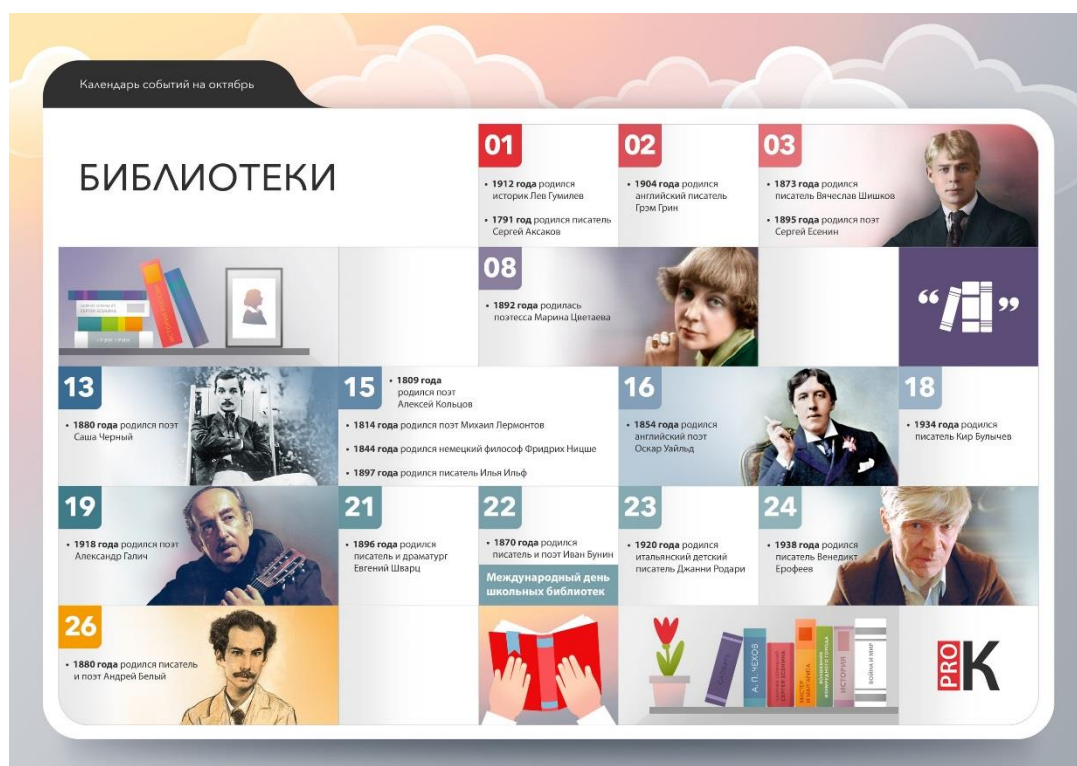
Календарь событий на октябрь

БИБЛИОТЕКИ

01
• 1912 года родился историк Лев Гумилев
• 1791 год родился писатель Сергей Аксаков

02
• 1904 года родился английский писатель Грэм Грин

03
• 1873 года родился писатель Вячеслав Шишков
• 1895 года родился поэт Сергей Есенин

08
• 1892 года родилась поэтесса Марина Цветаева

“ ”

13
• 1880 года родился поэт Саша Черный

15
• 1809 года родился поэт Алексей Кольцов
• 1814 года родился поэт Михаил Лермонтов
• 1844 года родился немецкий философ Фридрих Ницше
• 1897 года родился писатель Илья Ильф

16
• 1854 года родился английский поэт Оскар Уайльд

18
• 1934 года родился писатель Кир Булычев

19
• 1918 года родился поэт Александр Галич

21
• 1896 года родился писатель и драматург Евгений Шварц

22
• 1870 года родился писатель и поэт Иван Бунин
Международный день школьных библиотек

23
• 1920 года родился итальянский детский писатель Джанни Родари

24
• 1938 года родился писатель Венедикт Ерофеев

26
• 1880 года родился писатель и поэт Андрей Белый

А. П. ЧЕХОВ
СЕРГЕЙ ЕСЕНИН
МАСТЕР И МАРГАРИТА
ИСТОРИЯ
ВОЙНА И МИР

PRO K